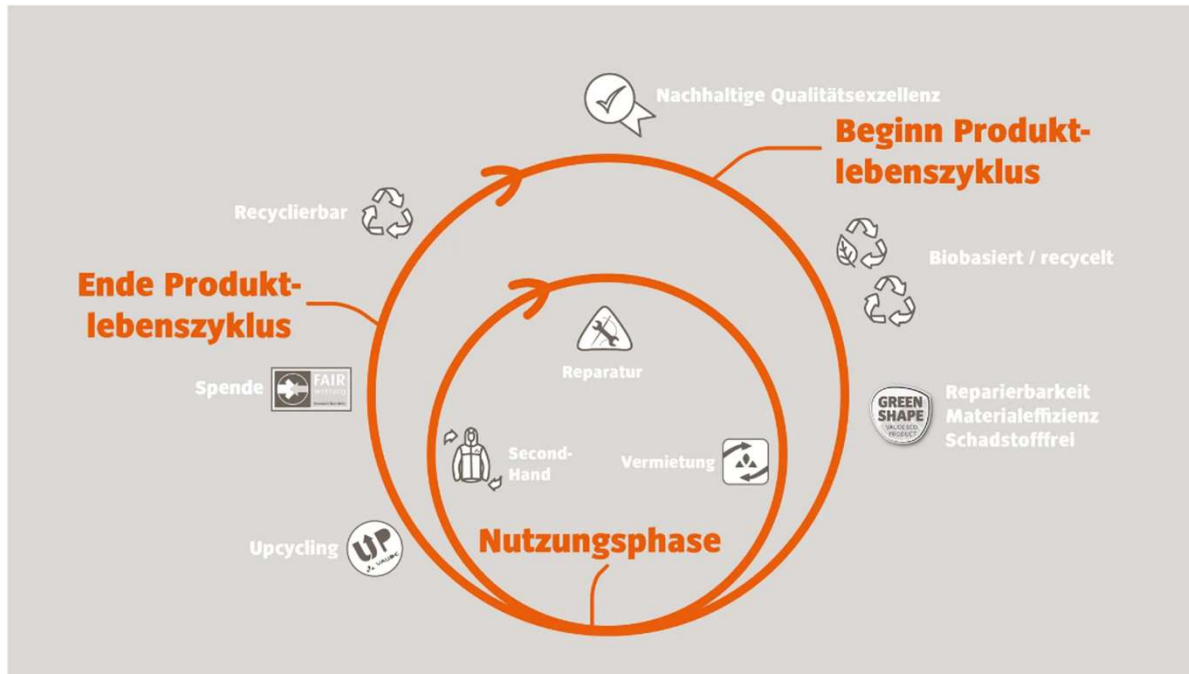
Nachhaltige Qualitätsexzellenz

Beginn Produktlebenszyklus

Recyclierbar

Biobasiert / recycelt

Ende Produktlebenszyklus

Reparatur

Spende

FAIR

GREEN SHAPE

Reparierbarkeit
Materialeffizienz
Schadstofffrei

Second-Hand

Vermietung

Upcycling

UP

Nutzungsphase